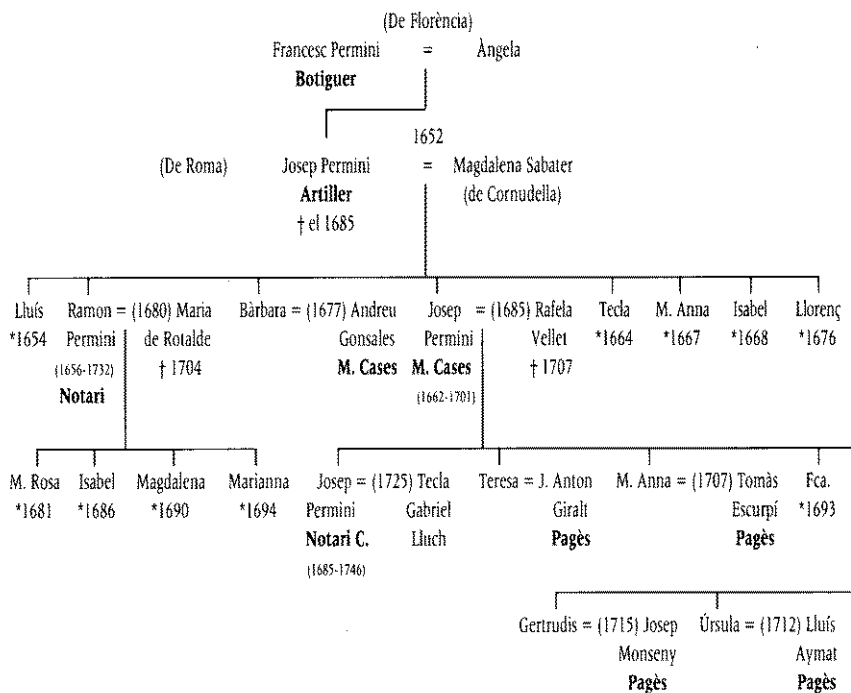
(De Florència)
Francesc Permini = Àngela
**Botiguer**

1652
(De Roma) Josep Permini = Magdalena Sabater
**Artiller** (de Cornudella)
† el 1685

Lluís *1654

Ramon Permini (1656-1732) **Notari** = (1680) Maria de Rotalde † 1704

Bàrbara = (1677) Andreu Gonsales **M. Cases**

Josep Permini **M. Cases** (1662-1701) = (1685) Rafela Vellet † 1707

Tecla *1664

M. Anna *1667

Isabel *1668

Llorenç *1676

M. Rosa *1681

Isabel *1686

Magdalena *1690

Marianna *1694

Josep Permini **Notari C.** (1685-1746) = (1725) Tecla Gabriel Lluch

Teresa = J. Anton Giralt **Pagès**

M. Anna = (1707) Tomàs Escurpí **Pagès**

Fca. *1693

Gertrudis = (1715) Josep Monseny **Pagès**

Úrsula = (1712) Lluís Aymat **Pagès**